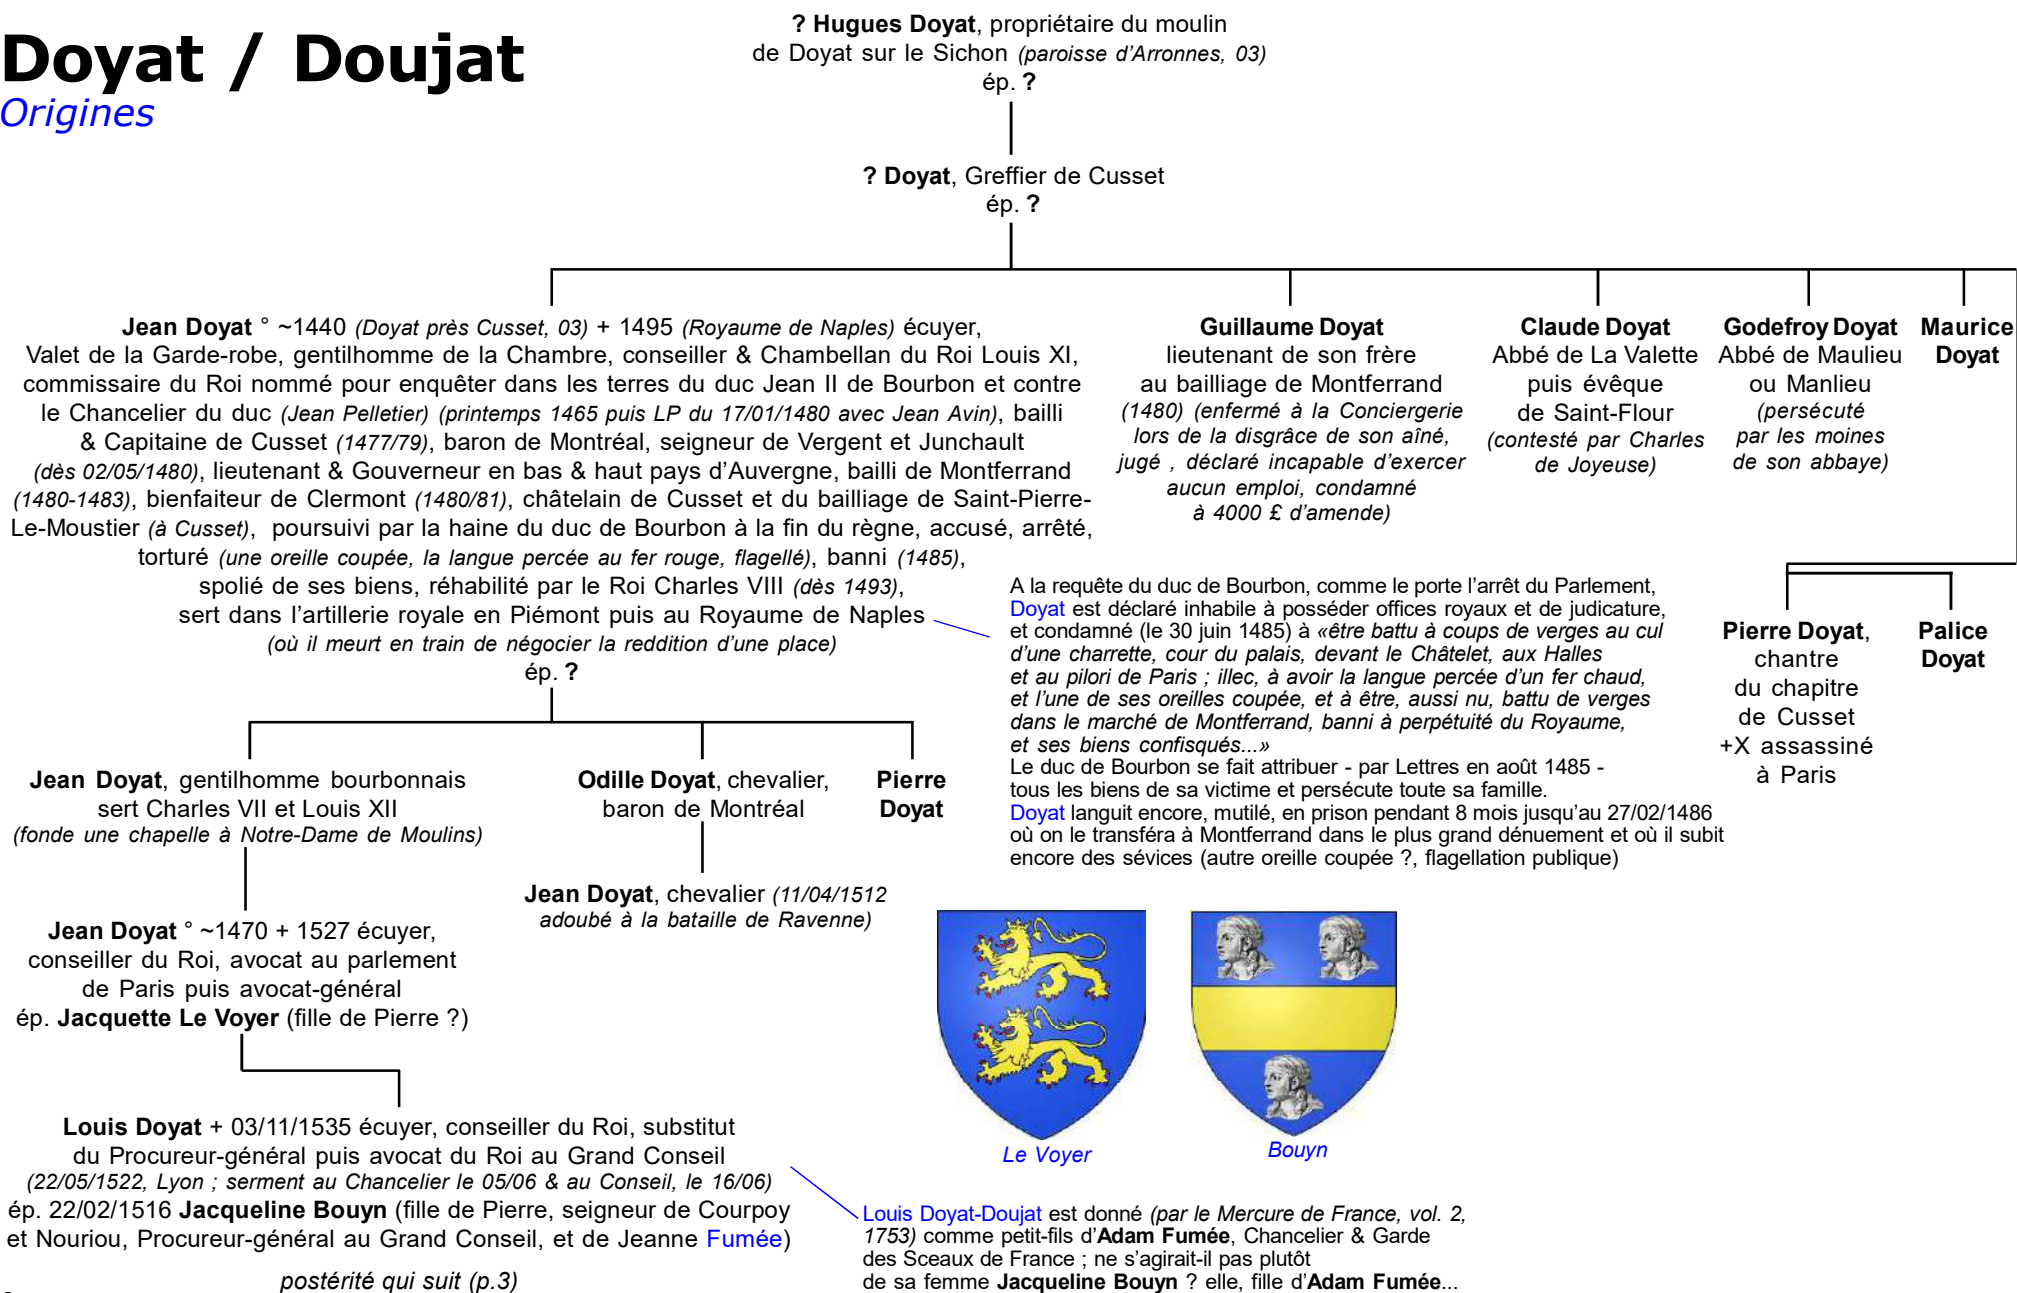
Doyat / Doujat
Origines

? Hugues Doyat, propriétaire du moulin de Doyat sur le Sichon (paroisse d'Arronnes, 03)
ép. ?

? Doyat, Greffier de Cusset
ép. ?

Jean Doyat ° ~1440 (Doyat près Cusset, 03) + 1495 (Royaume de Naples) écuyer, Valet de la Garde-robe, gentilhomme de la Chambre, conseiller & Chambellan du Roi Louis XI, commissaire du Roi nommé pour enquêter dans les terres du duc Jean II de Bourbon et contre le Chancelier du duc (Jean Pelletier) (printemps 1465 puis LP du 17/01/1480 avec Jean Avin), bailli & Capitaine de Cusset (1477/79), baron de Montréal, seigneur de Vergent et Junchault (dès 02/05/1480), lieutenant & Gouverneur en bas & haut pays d'Auvergne, bailli de Montferrand (1480-1483), bienfaiteur de Clermont (1480/81), châtelain de Cusset et du bailliage de Saint-Pierre-Le-Moustier (à Cusset), poursuivi par la haine du duc de Bourbon à la fin du règne, accusé, arrêté, torturé (une oreille coupée, la langue percée au fer rouge, flagellé), banni (1485), spolié de ses biens, réhabilité par le Roi Charles VIII (dès 1493), sert dans l'artillerie royale en Piémont puis au Royaume de Naples (où il meurt en train de négocier la reddition d'une place)
ép. ?

Guillaume Doyat
lieutenant de son frère au bailliage de Montferrand (1480) (enfermé à la Conciergerie lors de la disgrâce de son aîné, jugé , déclaré incapable d'exercer aucun emploi, condamné à 4000 £ d'amende)

Claude Doyat
Abbé de La Valette puis évêque de Saint-Flour (contesté par Charles de Joyeuse)

Godefroy Doyat
Abbé de Maulieu ou Manlieu (persécuté par les moines de son abbaye)

Maurice Doyat

A la requête du duc de Bourbon, comme le porte l'arrêt du Parlement, Doyat est déclaré inhabile à posséder offices royaux et de judicature, et condamné (le 30 juin 1485) à «être battu à coups de verges au cul d'une charrette, cour du palais, devant le Châtelet, aux Halles et au pilori de Paris ; illec, à avoir la langue percée d'un fer chaud, et l'une de ses oreilles coupée, et à être, aussi nu, battu de verges dans le marché de Montferrand, banni à perpétuité du Royaume, et ses biens confisqués...»
Le duc de Bourbon se fait attribuer - par Lettres en août 1485 - tous les biens de sa victime et persécute toute sa famille.
Doyat languit encore, mutilé, en prison pendant 8 mois jusqu'au 27/02/1486 où on le transféra à Montferrand dans le plus grand dénuement et où il subit encore des sévices (autre oreille coupée ?, flagellation publique)

Pierre Doyat, chantre du chapitre de Cusset +X assassiné à Paris

Palice Doyat

Jean Doyat, gentilhomme bourbonnais sert Charles VII et Louis XII (fonde une chapelle à Notre-Dame de Moulins)

Odille Doyat, chevalier, baron de Montréal

Pierre Doyat

Jean Doyat, chevalier (11/04/1512 adoubé à la bataille de Ravenne)

Jean Doyat ° ~1470 + 1527 écuyer, conseiller du Roi, avocat au parlement de Paris puis avocat-général
ép. Jacquette Le Voyer (fille de Pierre ?)

Le Voyer

Bouyn

Louis Doyat + 03/11/1535 écuyer, conseiller du Roi, substitut du Procureur-général puis avocat du Roi au Grand Conseil (22/05/1522, Lyon ; serment au Chancelier le 05/06 & au Conseil, le 16/06)
ép. 22/02/1516 Jacqueline Bouyn (fille de Pierre, seigneur de Courpoy et Nouriou, Procureur-général au Grand Conseil, et de Jeanne Fumée)
postérité qui suit (p.3)

Louis Doyat-Doujat est donné (par le Mercure de France, vol. 2, 1753) comme petit-fils d'Adam Fumée, Chancelier & Garde des Sceaux de France ; ne s'agirait-il pas plutôt de sa femme Jacqueline Bouyn ? elle, fille d'Adam Fumée...